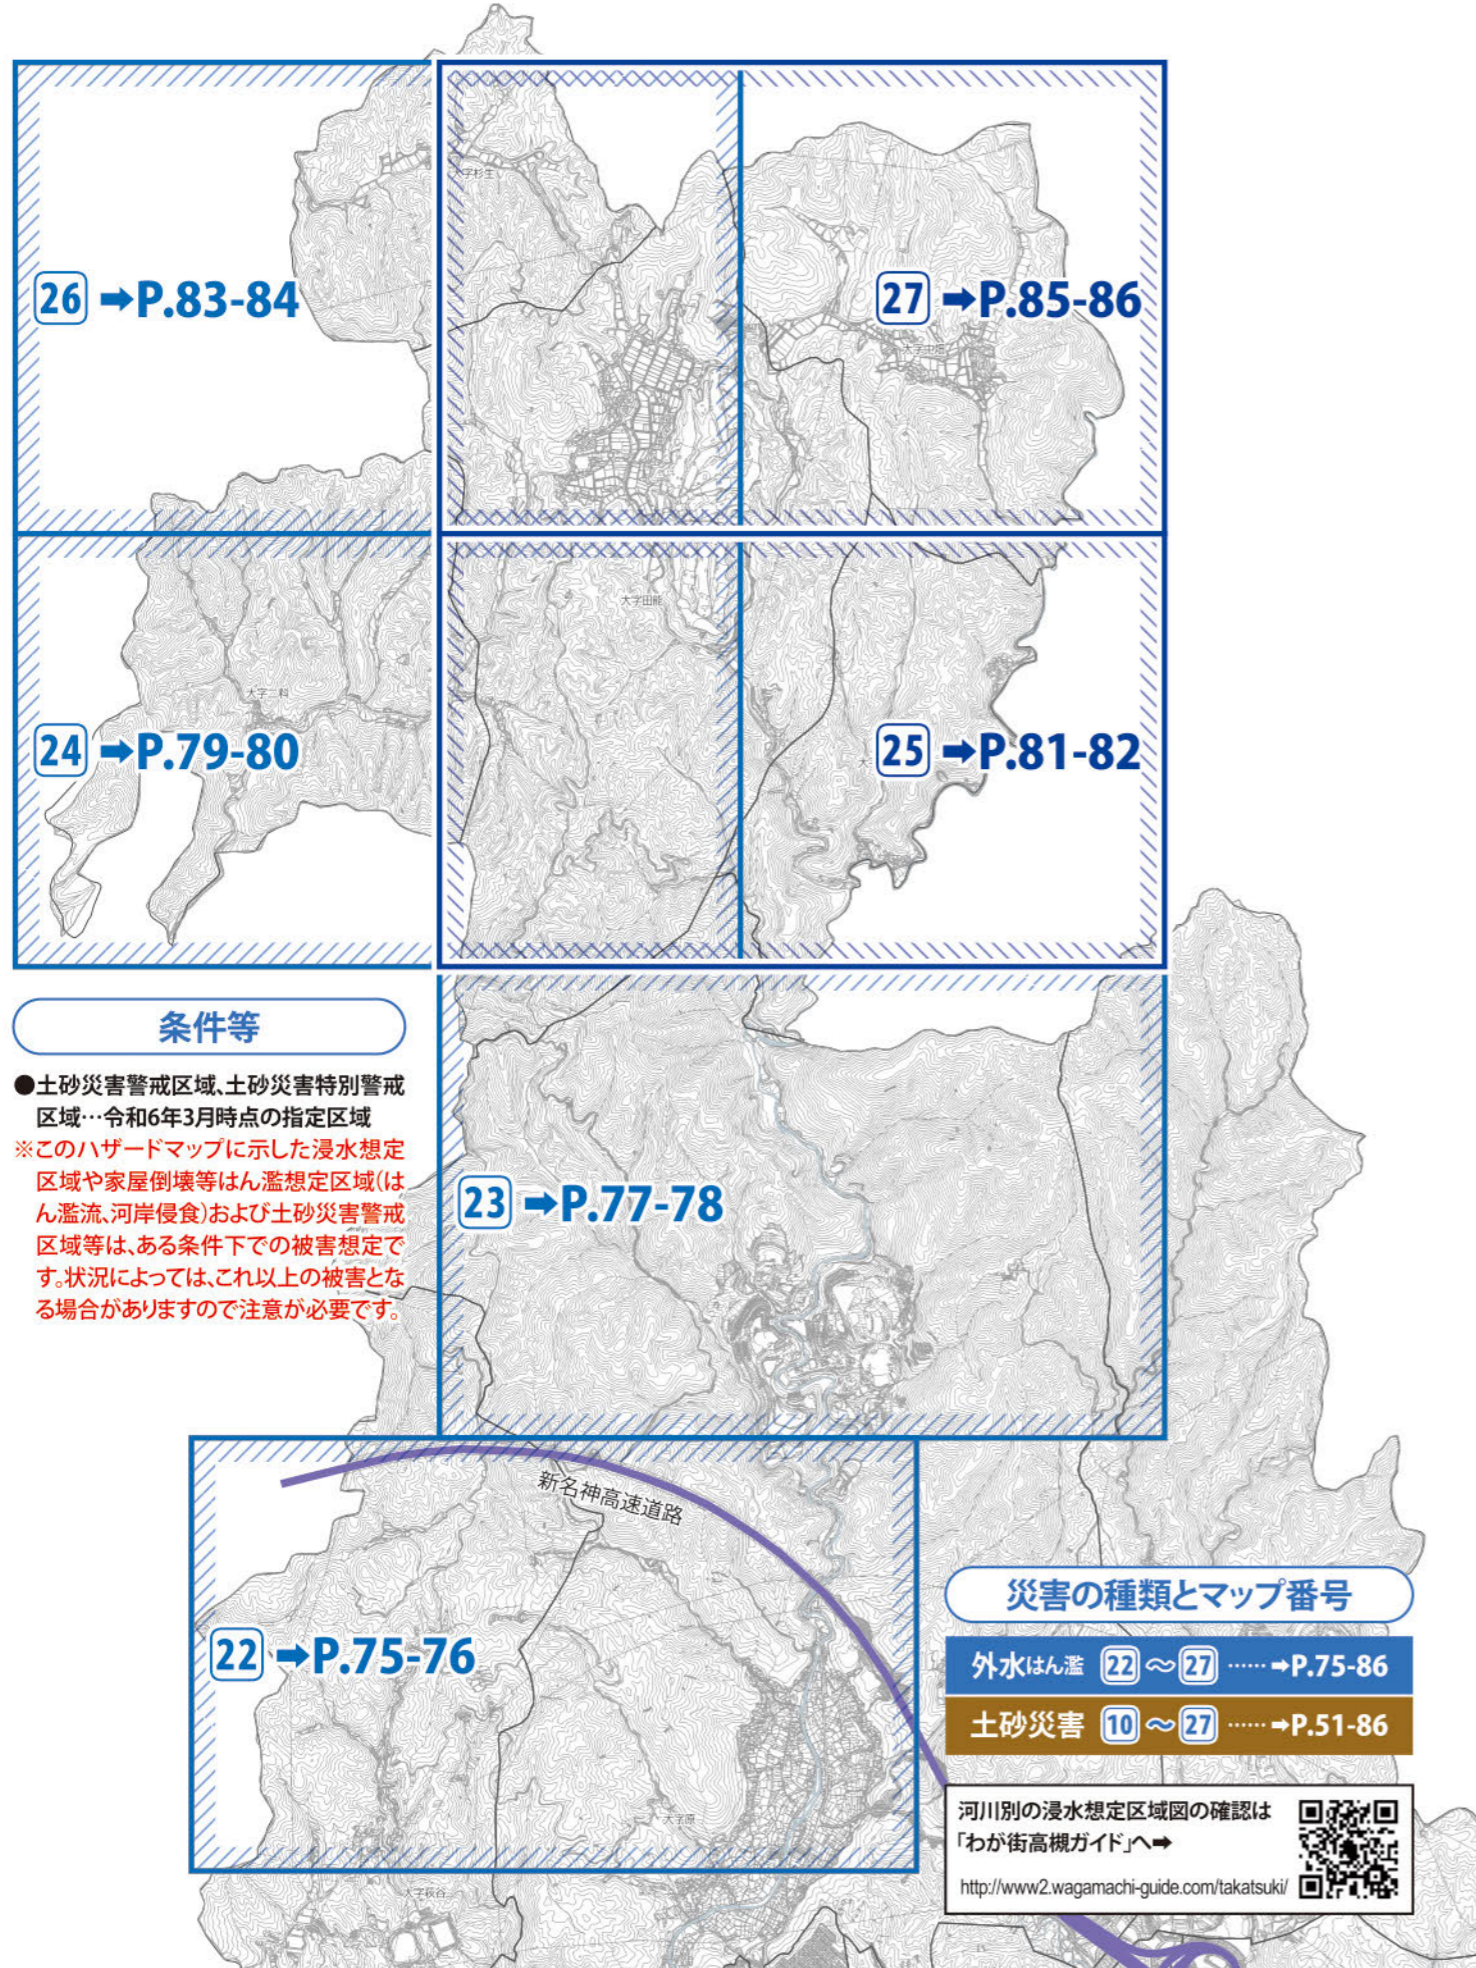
26 ➡P.83-84

27 ➡P.85-86

大字杉生

大字田能

24 ➡P.79-80

大字二料

25 ➡P.81-82

大字田能

条件等

●土砂災害警戒区域、土砂災害特別警戒区域…令和6年3月時点の指定区域

※このハザードマップに示した浸水想定区域や家屋倒壊等はん濫想定区域(はん濫流、河岸侵食)および土砂災害警戒区域等は、ある条件下での被害想定です。状況によっては、これ以上の被害となる場合がありますので注意が必要です。

23 ➡P.77-78

新名神高速道路

22 ➡P.75-76

大字原

大字萩谷

災害の種類とマップ番号

外水はん濫 22 〜 27 ……➡P.75-86

土砂災害 10 〜 27 ……➡P.51-86

河川別の浸水想定区域図の確認は「わが街高槻ガイド」へ➡

http://www2.wagamachi-guide.com/takatsuki/